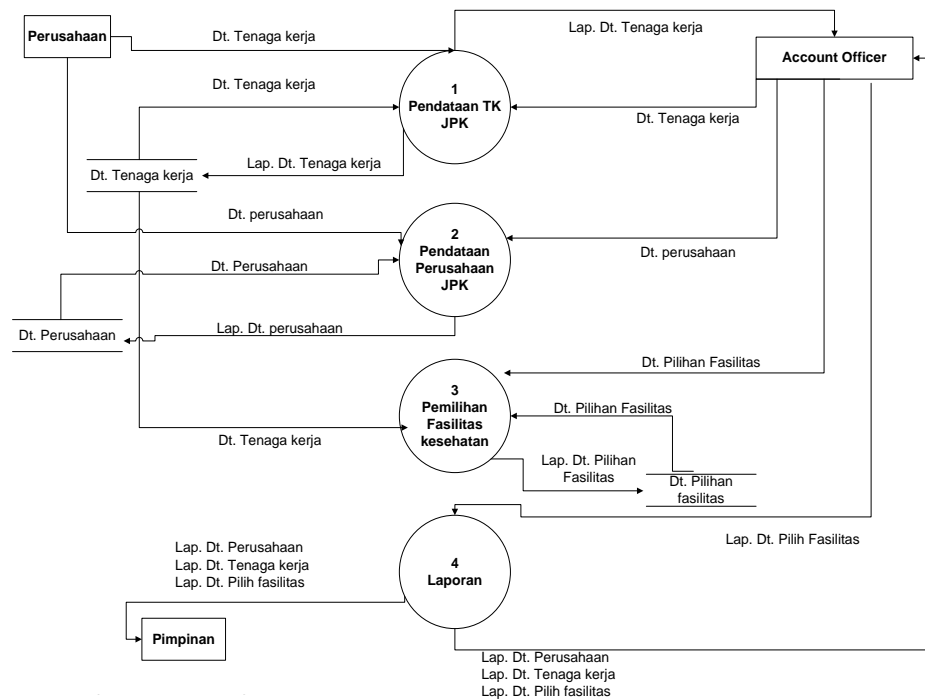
Perusahaan

Dt. Tenaga kerja

Lap. Dt. Tenaga kerja

Account Officer

Dt. Tenaga kerja

1
Pendataan TK
JPK

Dt. Tenaga kerja

Lap. Dt. Tenaga kerja

Dt. Tenaga kerja

Dt. perusahaan

2
Pendataan
Perusahaan
JPK

Dt. Perusahaan

Dt. perusahaan

Dt. Perusahaan

Lap. Dt. perusahaan

Dt. Pilihan Fasilitas

3
Pemilihan
Fasilitas
kesehatan

Dt. Pilihan Fasilitas

Dt. Tenaga kerja

Lap. Dt. Pilihan
Fasilitas

Dt. Pilihan
fasilitas

Lap. Dt. Pilih Fasilitas

Lap. Dt. Perusahaan
Lap. Dt. Tenaga kerja
Lap. Dt. Pilih fasilitas

4
Laporan

Pimpinan

Lap. Dt. Perusahaan
Lap. Dt. Tenaga kerja
Lap. Dt. Pilih fasilitas